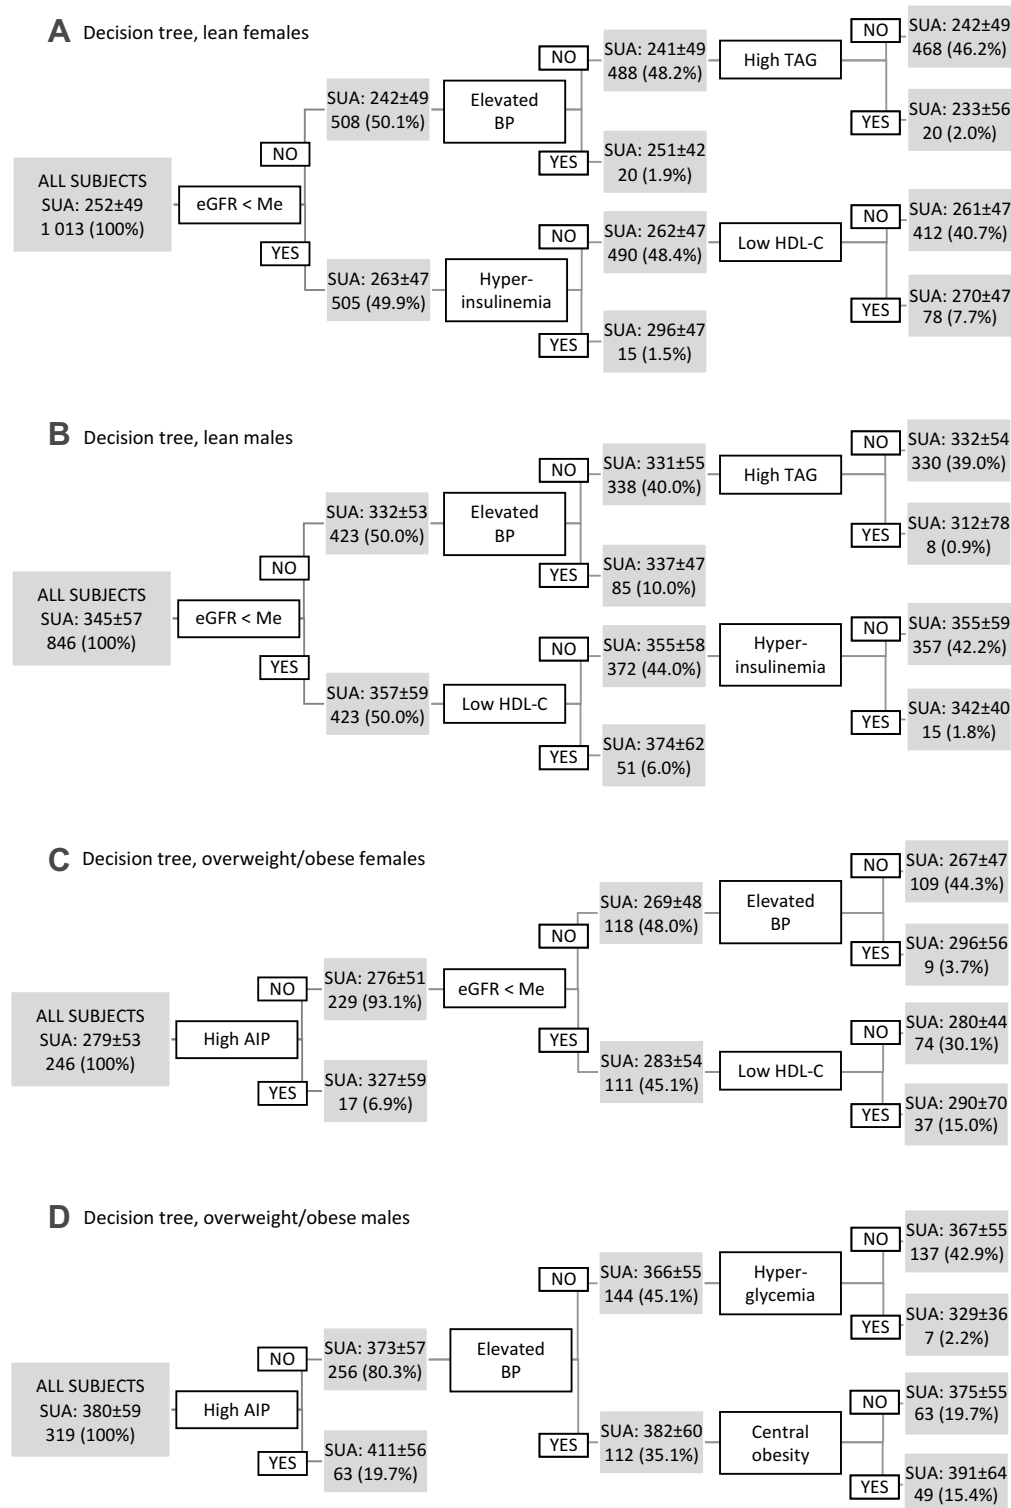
A Decision tree, lean females

ALL SUBJECTS
SUA: 252±49
1 013 (100%)

eGFR < Me

NO

SUA: 242±49
508 (50.1%)

Elevated BP

NO

SUA: 241±49
488 (48.2%)

High TAG

NO

SUA: 242±49
468 (46.2%)

YES

SUA: 233±56
20 (2.0%)

YES

SUA: 251±42
20 (1.9%)

YES

SUA: 263±47
505 (49.9%)

Hyper-insulinemia

NO

SUA: 262±47
490 (48.4%)

Low HDL-C

NO

SUA: 261±47
412 (40.7%)

YES

SUA: 270±47
78 (7.7%)

YES

SUA: 296±47
15 (1.5%)

B Decision tree, lean males

ALL SUBJECTS
SUA: 345±57
846 (100%)

eGFR < Me

NO

SUA: 332±53
423 (50.0%)

Elevated BP

NO

SUA: 331±55
338 (40.0%)

High TAG

NO

SUA: 332±54
330 (39.0%)

YES

SUA: 312±78
8 (0.9%)

YES

SUA: 337±47
85 (10.0%)

YES

SUA: 357±59
423 (50.0%)

Low HDL-C

NO

SUA: 355±58
372 (44.0%)

Hyper-insulinemia

NO

SUA: 355±59
357 (42.2%)

YES

SUA: 342±40
15 (1.8%)

YES

SUA: 374±62
51 (6.0%)

C Decision tree, overweight/obese females

ALL SUBJECTS
SUA: 279±53
246 (100%)

High AIP

NO

SUA: 276±51
229 (93.1%)

eGFR < Me

NO

SUA: 269±48
118 (48.0%)

Elevated BP

NO

SUA: 267±47
109 (44.3%)

YES

SUA: 296±56
9 (3.7%)

YES

SUA: 283±54
111 (45.1%)

Low HDL-C

NO

SUA: 280±44
74 (30.1%)

YES

SUA: 290±70
37 (15.0%)

YES

SUA: 327±59
17 (6.9%)

D Decision tree, overweight/obese males

ALL SUBJECTS
SUA: 380±59
319 (100%)

High AIP

NO

SUA: 373±57
256 (80.3%)

Elevated BP

NO

SUA: 366±55
144 (45.1%)

Hyper-glycemia

NO

SUA: 367±55
137 (42.9%)

YES

SUA: 329±36
7 (2.2%)

YES

SUA: 382±60
112 (35.1%)

Central obesity

NO

SUA: 375±55
63 (19.7%)

YES

SUA: 391±64
49 (15.4%)

YES

SUA: 411±56
63 (19.7%)